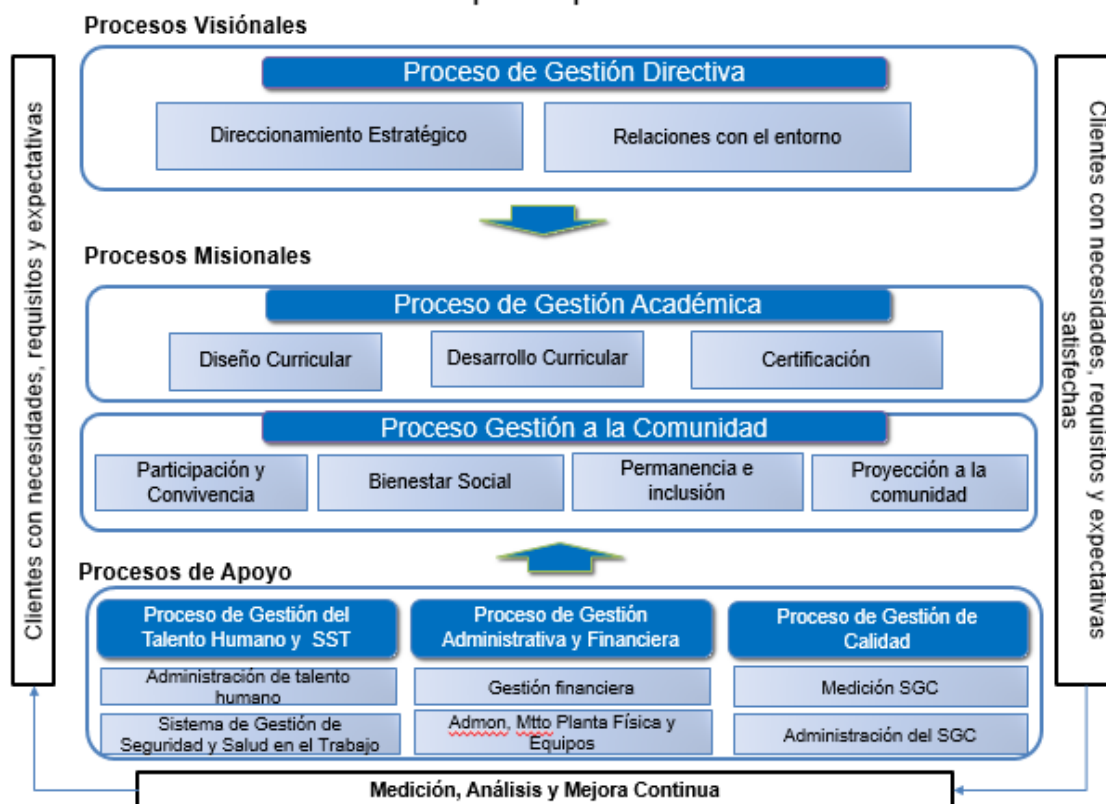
Procesos Visiónales

Clientes con necesidades, requisitos y expectativas

Proceso de Gestión Directiva

Direccionamiento Estratégico

Relaciones con el entorno

Procesos Misionales

Proceso de Gestión Académica

Diseño Curricular

Desarrollo Curricular

Certificación

Proceso Gestión a la Comunidad

Participación y Convivencia

Bienestar Social

Permanencia e inclusión

Proyección a la comunidad

Procesos de Apoyo

Proceso de Gestión del Talento Humano y SST

Administración de talento humano

Sistema de Gestión de Seguridad y Salud en el Trabajo

Proceso de Gestión Administrativa y Financiera

Gestión financiera

Admon, Mtto Planta Física y Equipos

Proceso de Gestión de Calidad

Medición SGC

Administración del SGC

Clientes con necesidades, requisitos y expectativas satisfechas

Medición, Análisis y Mejora Continua